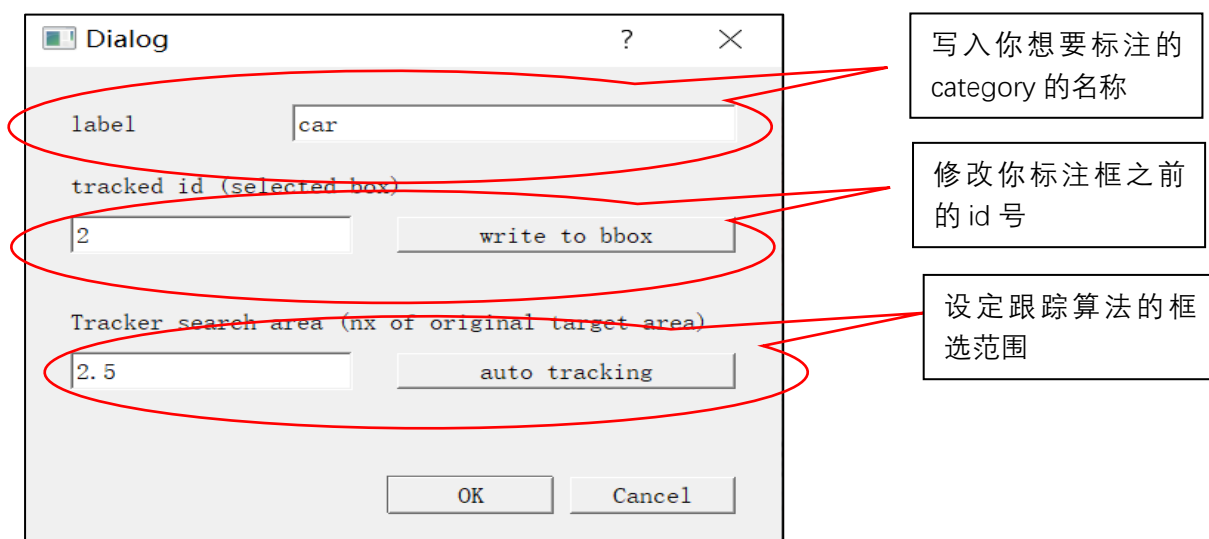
Dialog ? ×

label car

tracked id (selected box)

2 write to bbox

Tracker search area (nx of original target area)

2.5 auto tracking

OK Cancel

写入你想要标注的category的名称

修改你标注框之前的id号

设定跟踪算法的框选范围